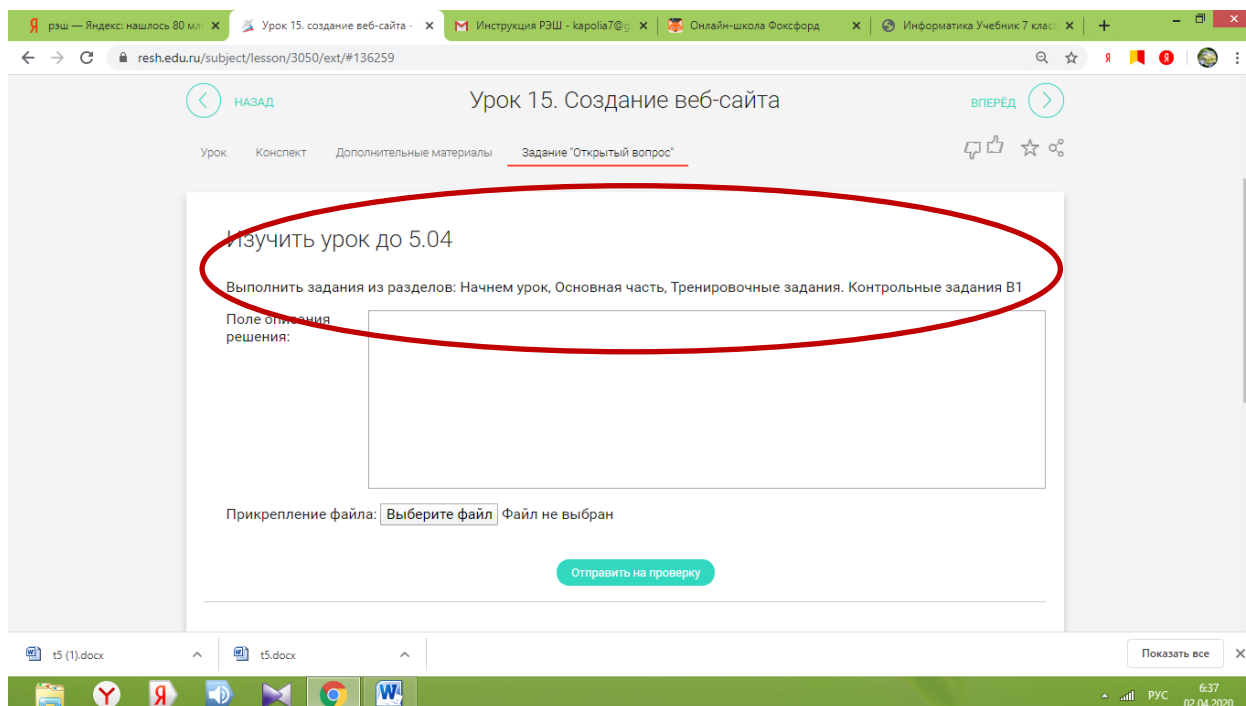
Я рэш — Яндекс: нашлось 80 мл ×
Урок 15. создание веб-сайта ×
Инструкция РЭШ - kapolia7@g ×
Онлайн-школа Фоксфорд ×
Информатика Учебник 7 класс ×
+

resh.edu.ru/subject/lesson/3050/ext/#136259

НАЗАД
Урок 15. Создание веб-сайта
ВПЕРЁД

Урок Конспект Дополнительные материалы Задание "Открытый вопрос"

Изучить урок до 5.04

Выполнить задания из разделов: Начнем урок, Основная часть, Тренировочные задания. Контрольные задания В1

Поле описания решения:

Прикрепление файла: Выберите файл Файл не выбран

Отправить на проверку

t5 (1).docx
t5.docx
Показать все

РУС 6:37 02.04.2020